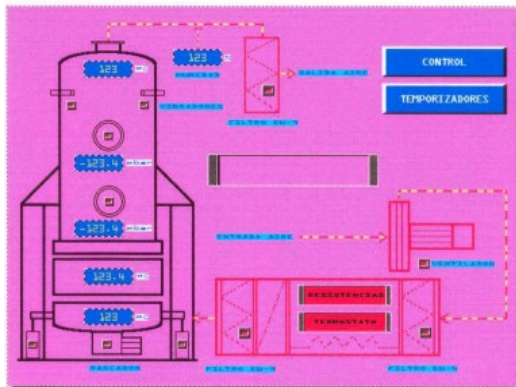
123 °C

123 %

HUMEDAD

SALIDA AIRE

VIBRADORES

FILTRO EU-7

CONTROL

TEMPORIZADORES

-123.4 mbar

-123.4 mbar

ENTRADA AIRE

VENTILADOR

123.4 °C

123 °C

RESISTENCIAS

TERMOSTATO

BASCARDS

FILTRO EU-7

FILTRO EU-4